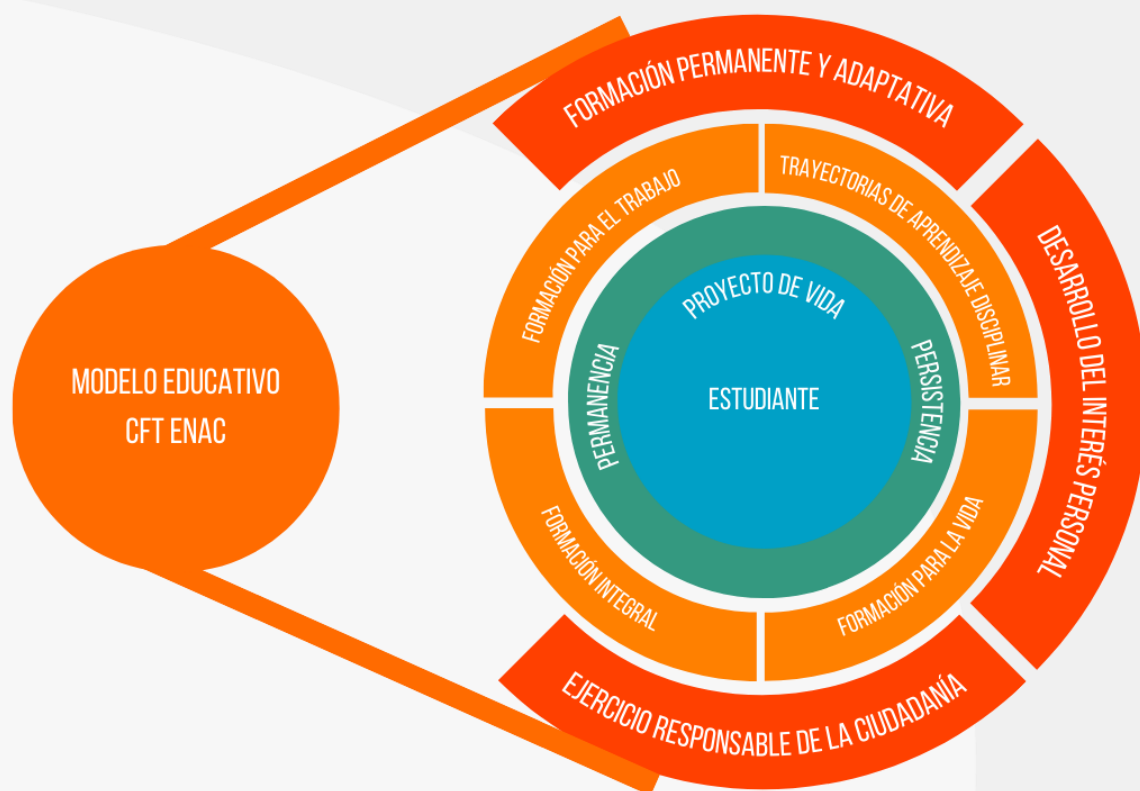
MODELO EDUCATIVO
CFT ENAC

FORMACIÓN PERMANENTE Y ADAPTATIVA

DESARROLLO DEL INTERÉS PERSONAL

EJERCICIO RESPONSABLE DE LA CIUDADANÍA

FORMACIÓN PARA EL TRABAJO

TRAYECTORIAS DE APRENDIZAJE DISCIPLINAR

FORMACIÓN INTEGRAL

FORMACIÓN PARA LA VIDA

PROYECTO DE VIDA

PERMANENCIA

PERSISTENCIA

ESTUDIANTE